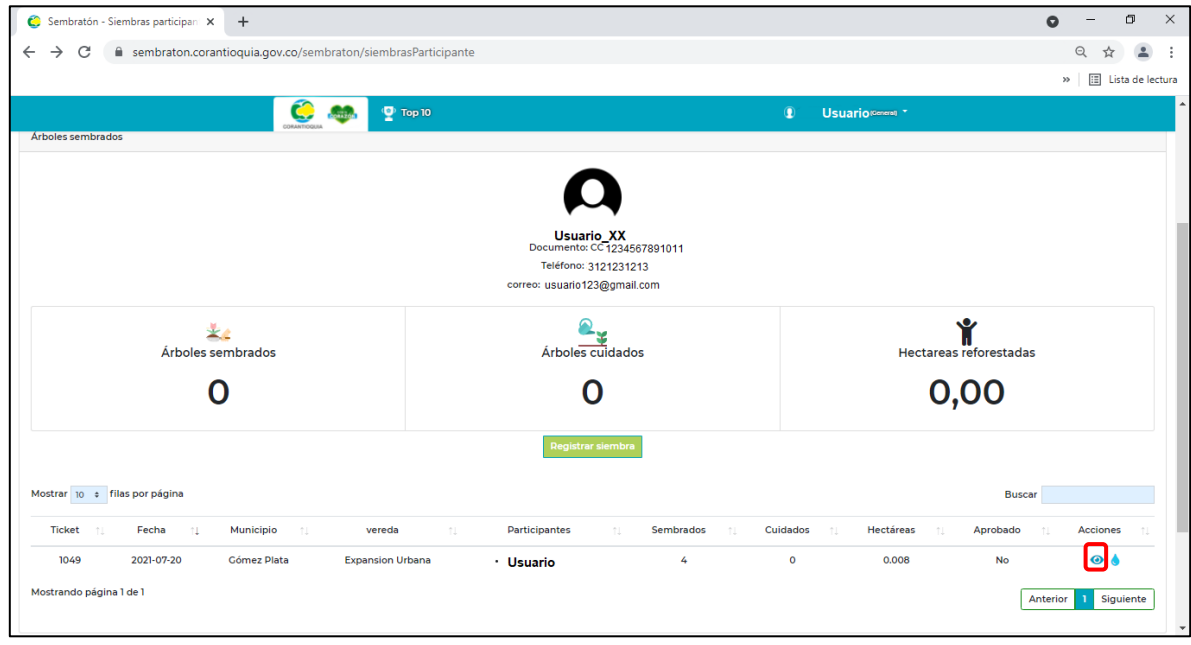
Sembratón - Siembras participan ×
+

sembraton.corantioquia.gov.co/sembraton/siembrasParticipante

Lista de lectura

CORANTIOQUIA

Top 10

Usuario(General)

Árboles sembrados

Usuario_XX
Documento: CC 1234567891011
Teléfono: 3121231213
correo: usuario123@gmail.com

Árboles sembrados
0

Árboles cuidados
0

Hectareas reforestadas
0,00

Registrar siembra

Mostrar 10 filas por página

Buscar

| Ticket | Fecha | Municipio | vereda | Participantes | Sembrados | Cuidados | Hectáreas | Aprobado | Acciones |
|---|---|---|---|---|---|---|---|---|---|
| 1049 | 2021-07-20 | Gómez Plata | Expansion Urbana | • Usuario | 4 | 0 | 0.008 | No | |

Mostrando página 1 de 1

Anterior 1 Siguiente